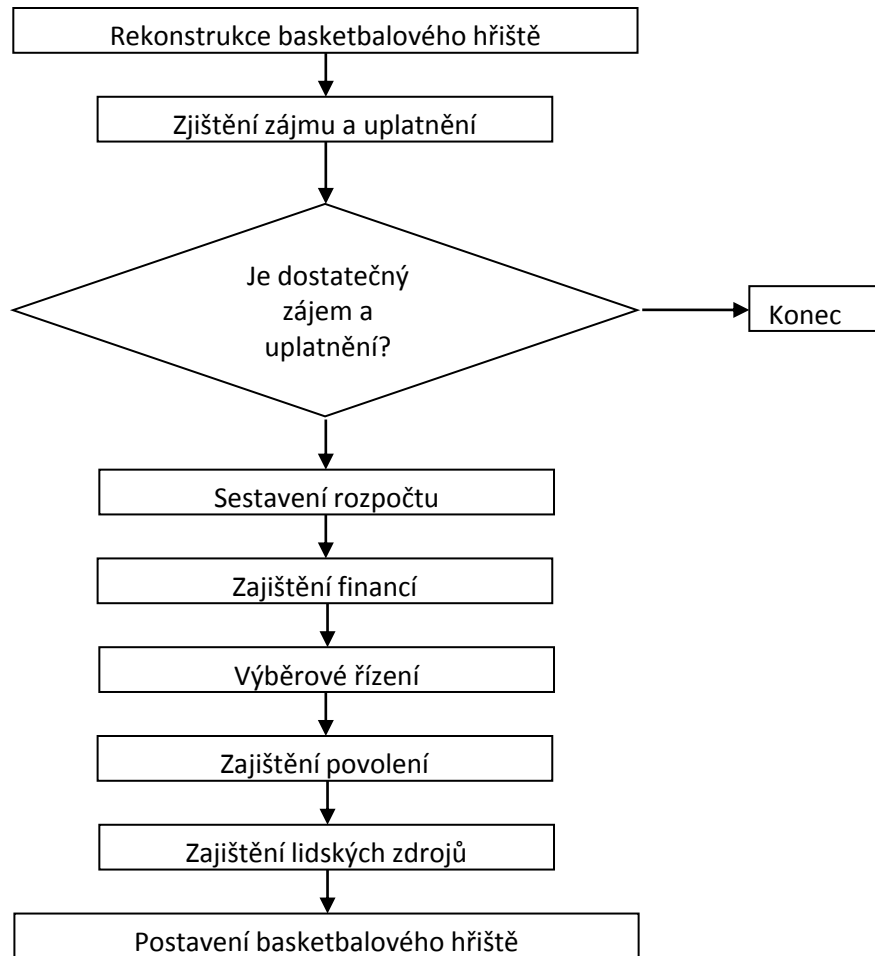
Rekonstrukce basketbalového hřiště

Zjištění zájmu a uplatnění

Je dostatečný zájem a uplatnění?

Konec

Sestavení rozpočtu

Zajištění financí

Výběrové řízení

Zajištění povolení

Zajištění lidských zdrojů

Postavení basketbalového hřiště